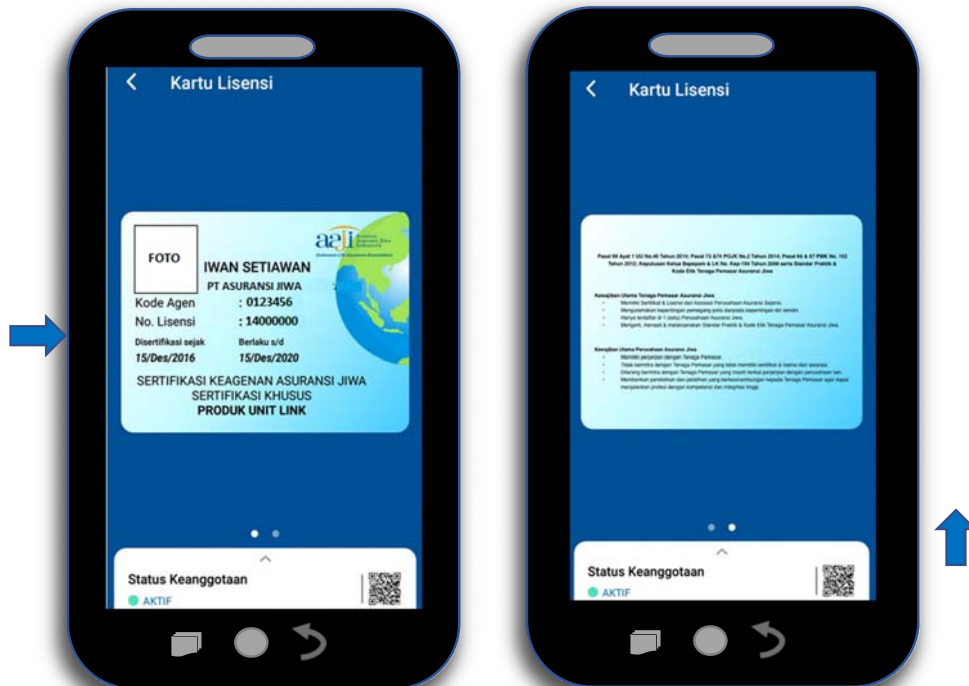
Kartu Lisensi

FOTO

aaji Asosiasi Asuransi Jiwa Indonesia

IWAN SETIAWAN

PT ASURANSI JIWA

Kode Agen : 0123456

No. Lisensi : 14000000

Disertifikasi sejak 15/Des/2016

Berlaku s/d 15/Des/2020

SERTIFIKASI KEAGENAN ASURANSI JIWA
SERTIFIKASI KHUSUS
PRODUK UNIT LINK

Status Keanggotaan

AKTIF

Kartu Lisensi

Pasal 66 Ayat 1 UU No 40 Tahun 2014; Pasal 73 &74 POJK No.2 Tahun 2014; Pasal 66 & 67 PMK No. 152 Tahun 2012; Keputusan Ketua Bapepam & LK No. Kep-104 Tahun 2006 serta Standar Praktik & Kode Etik Tenaga Pemasar Asuransi Jiwa

Kewajiban Utama Tenaga Pemasar Asuransi Jiwa
Memiliki Sertifikat & Lisensi dari Asosiasi Perusahaan Asuransi Sejenis.
Mengutamakan kepentingan pemegang polis daripada kepentingan diri sendiri.
Hanya terdaftar di 1 (satu) Perusahaan Asuransi Jiwa.
Mengerti, menaati & melaksanakan Standar Praktik & Kode Etik Tenaga Pemasar Asuransi Jiwa.

Kewajiban Utama Perusahaan Asuransi Jiwa
Memiliki perjanjian dengan Tenaga Pemasar.
Tidak bermitra dengan Tenaga Pemasar yang tidak memiliki sertifikat & lisensi dari asosiasi.
Dilarang bermitra dengan Tenaga Pemasar yang masih terikat perjanjian dengan perusahaan lain.
Memberikan pendidikan dan pelatihan yang berkesinambungan kepada Tenaga Pemasar agar dapat menjalankan profesi dengan kompetensi dan integritas tinggi.

Status Keanggotaan

AKTIF